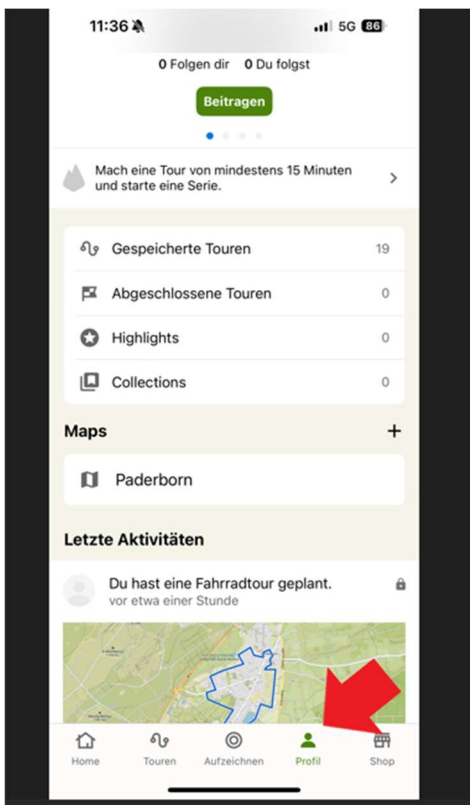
11:36

5G 86

0 Folgen dir 0 Du folgst

Beitragen

Mach eine Tour von mindestens 15 Minuten und starte eine Serie.

Gespeicherte Touren 19

Abgeschlossene Touren 0

Highlights 0

Collections 0

Maps

+

Paderborn

Letzte Aktivitäten

Du hast eine Fahrradtour geplant.
vor etwa einer Stunde

Home Touren Aufzeichnen Profil Shop